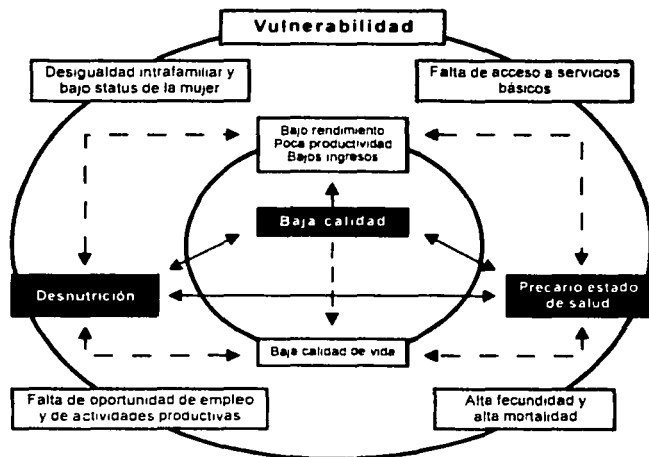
Vulnerabilidad

Desigualdad intrafamiliar y bajo status de la mujer

Falta de acceso a servicios básicos

Bajo rendimiento
Poca productividad
Bajos ingresos

Baja calidad

Desnutrición

Precario estado de salud

Baja calidad de vida

Falta de oportunidad de empleo y de actividades productivas

Alta fecundidad y alta mortalidad